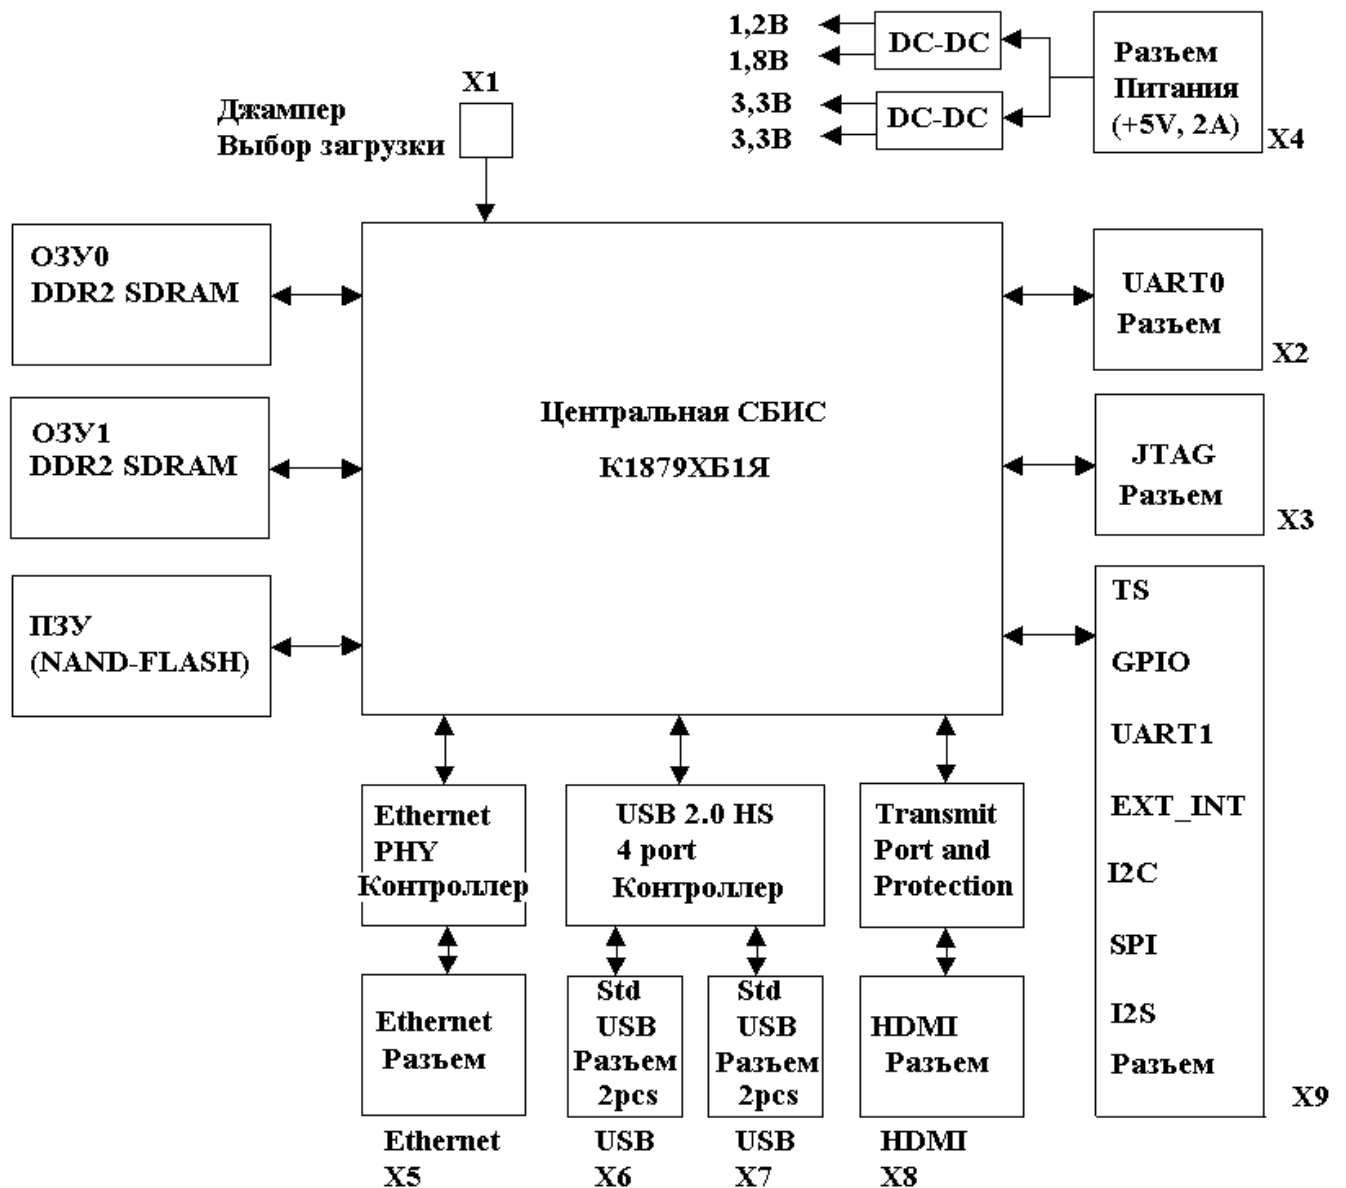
1,2В
1,8В
DC-DC
3,3В
3,3В
DC-DC
Разъем Питания (+5V, 2A)
X4

X1
Джампер Выбор загрузки

ОЗУ0 DDR2 SDRAM

ОЗУ1 DDR2 SDRAM

ПЗУ (NAND-FLASH)

Центральная СБИС
К1879ХБ1Я

UART0 Разъем
X2

JTAG Разъем
X3

TS
GPIO
UART1
EXT_INT
I2C
SPI
I2S
Разъем
X9

Ethernet PHY Контроллер

USB 2.0 HS 4 port Контроллер

Transmit Port and Protection

Ethernet Разъем

Std USB Разъем 2pcs

Std USB Разъем 2pcs

HDMI Разъем

Ethernet X5
USB X6
USB X7
HDMI X8